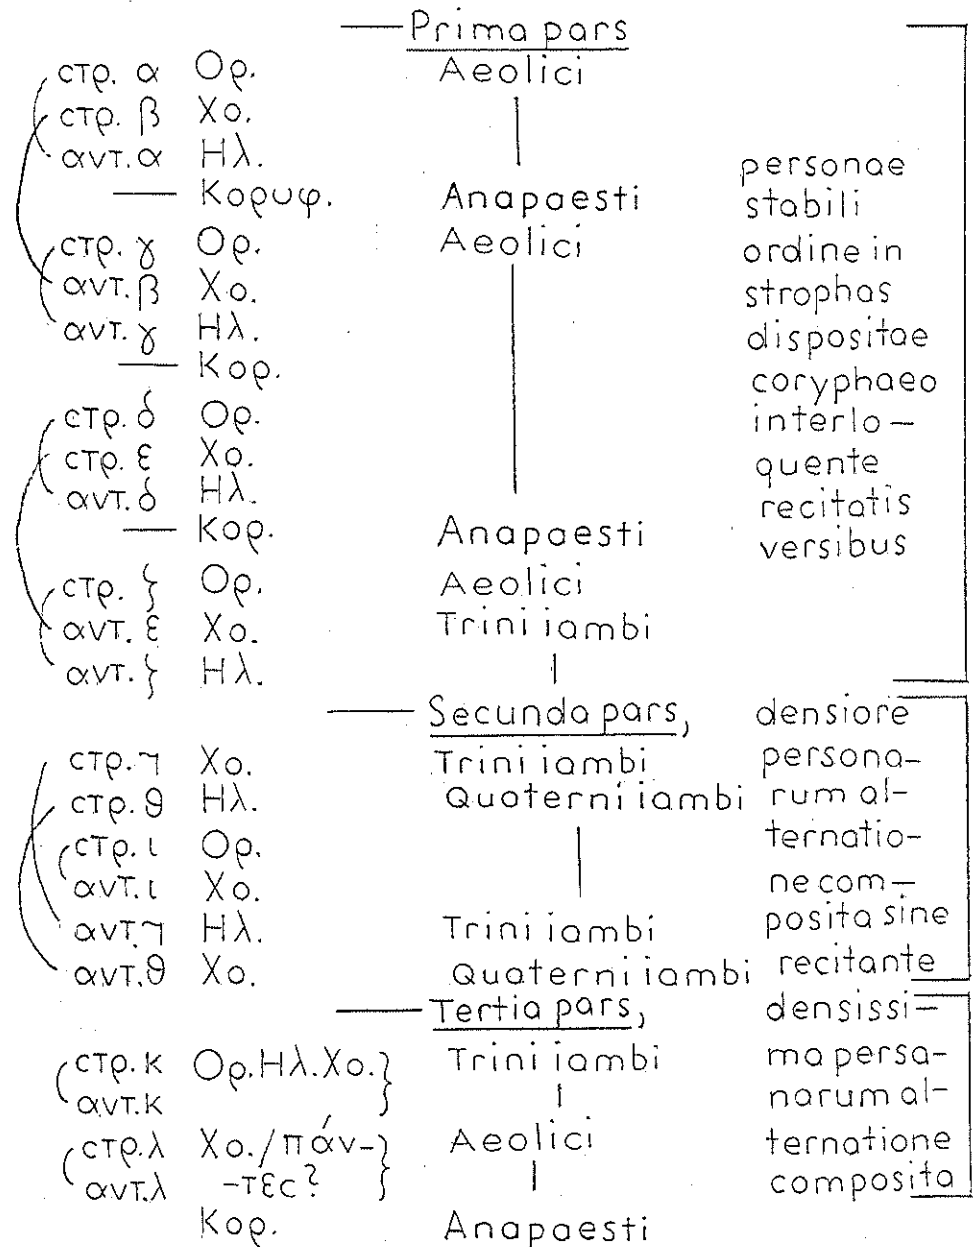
Prima pars

στρ. α Ορ. Aeolici
στρ. β Χο.
αντ. α Ηλ.
Κορυφ. Anapaesti
στρ. γ Ορ. Aeolici
αντ. β Χο.
αντ. γ Ηλ.
Κορ.
στρ. δ Ορ.
στρ. ε Χο.
αντ. δ Ηλ.
Κορ. Anapaesti
στρ. ϛ Ορ. Aeolici
αντ. ε Χο. Trini iambi
αντ. ϛ Ηλ.

personae stabili ordine in strophas dispositae coryphaeo interloquente recitatis versibus

Secunda pars, densiore personarum alternatione composita sine recitante

στρ. ζ Χο. Trini iambi
στρ. θ Ηλ. Quaterni iambi
στρ. ι Ορ.
αντ. ι Χο.
αντ. ζ Ηλ. Trini iambi
αντ. θ Χο. Quaterni iambi

Tertia pars, densissima personarum alternatione composita

στρ. κ, αντ. κ Ορ. Ηλ. Χο. Trini iambi
στρ. λ, αντ. λ Χο./πάν-τες? Aeolici
Κορ. Anapaesti